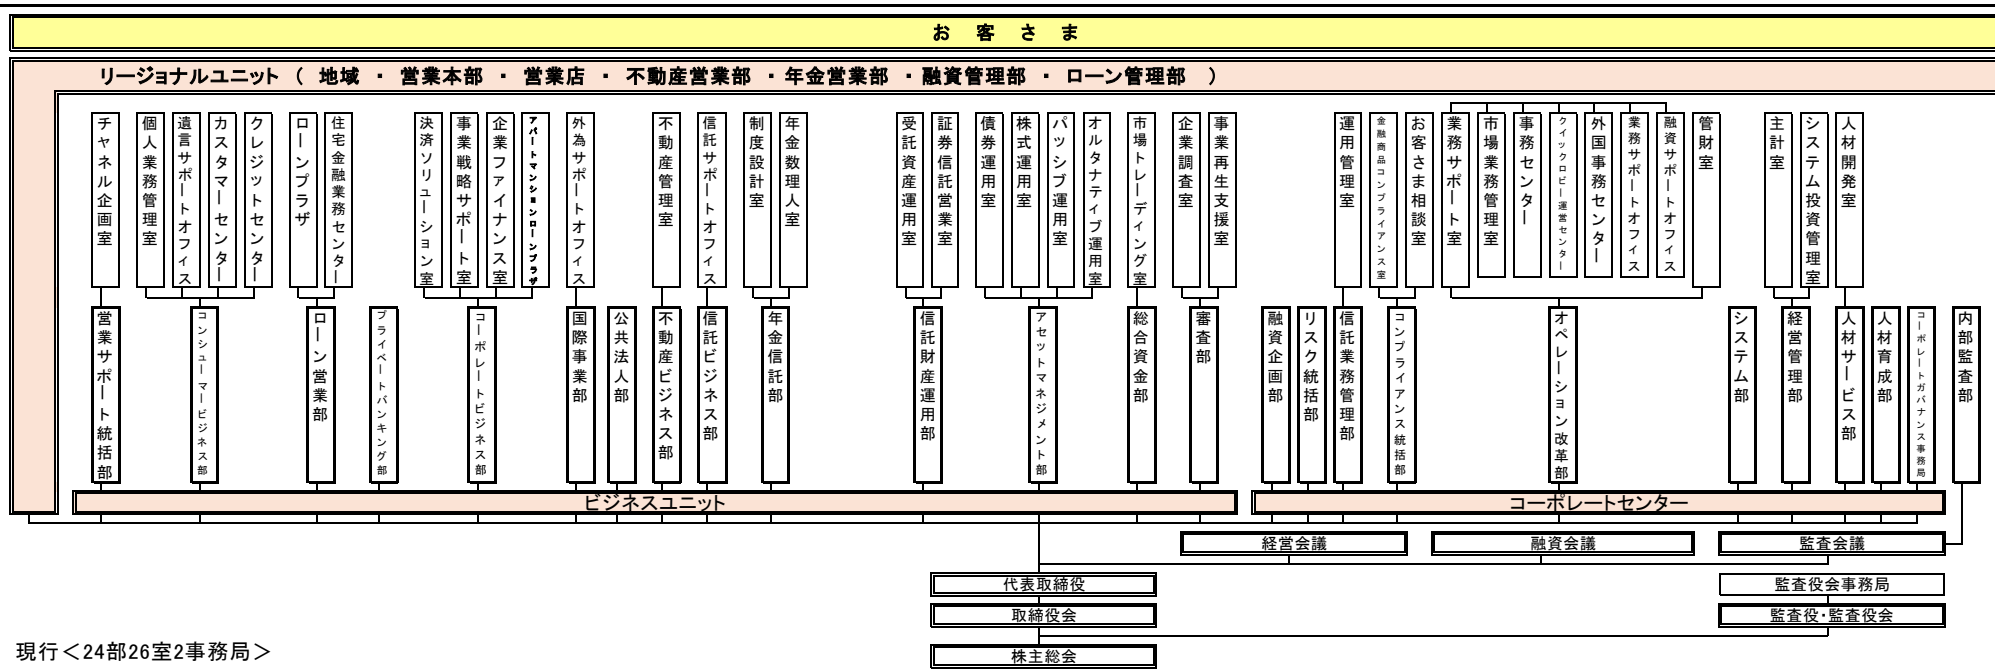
お 客 さ ま

リージョナルユニット（ 地域 ・ 営業本部 ・ 営業店 ・ 不動産営業部 ・年金営業部 ・融資管理部 ・ ローン管理部 ）

チャネル企画室
個人業務管理室
遺言サポートオフィス
カスタマーセンター
クレジットセンター
ローンプラザ
住宅金融業務センター
決済ソリューション室
事業戦略サポート室
企業ファイナンス室
アパートマンションローンプラザ
外為サポートオフィス
不動産管理室
信託サポートオフィス
制度設計室
年金数理人室
受託資産運用室
証券信託営業室
債券運用室
株式運用室
パッシブ運用室
オルタナティブ運用室
市場トレーディング室
企業調査室
事業再生支援室
運用管理室
金融商品コンプライアンス室
お客さま相談室
業務サポート室
市場業務管理室
事務センター
クイックロビー運営センター
外国事務センター
業務サポートオフィス
融資サポートオフィス
管財室
主計室
システム投資管理室
人材開発室

営業サポート統括部
コンシューマービジネス部
ローン営業部
プライベートバンキング部
コーポレートビジネス部
国際事業部
公共法人部
不動産ビジネス部
信託ビジネス部
年金信託部
信託財産運用部
アセットマネジメント部
総合資金部
審査部
融資企画部
リスク統括部
信託業務管理部
コンプライアンス統括部
オペレーション改革部
システム部
経営管理部
人材サービス部
人材育成部
コーポレートガバナンス事務局
内部監査部

ビジネスユニット
コーポレートセンター

経営会議
融資会議
監査会議

代表取締役
取締役会
株主総会

監査役会事務局
監査役・監査役会

現行＜24部26室2事務局＞